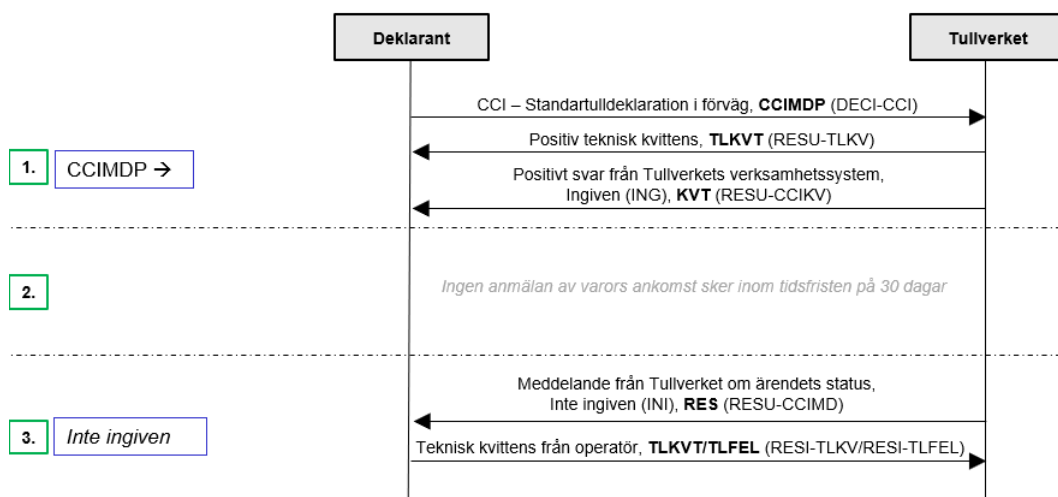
Deklarant

Tullverket

CCI – Standartulldeklaration i förväg, **CCIMDP** (DECI-CCI)

Positiv teknisk kvittens, **TLKVT** (RESU-TLKV)

1. CCIMDP →

Positivt svar från Tullverkets verksamhetssystem, Ingiven (ING), **KVT** (RESU-CCIKV)

2.

Ingen anmälan av varors ankomst sker inom tidsfristen på 30 dagar

Meddelande från Tullverket om ärendets status, Inte ingiven (INI), **RES** (RESU-CCIMD)

3. Inte ingiven

Teknisk kvittens från operatör, **TLKVT/TLFEL** (RESI-TLKV/RESI-TLFEL)